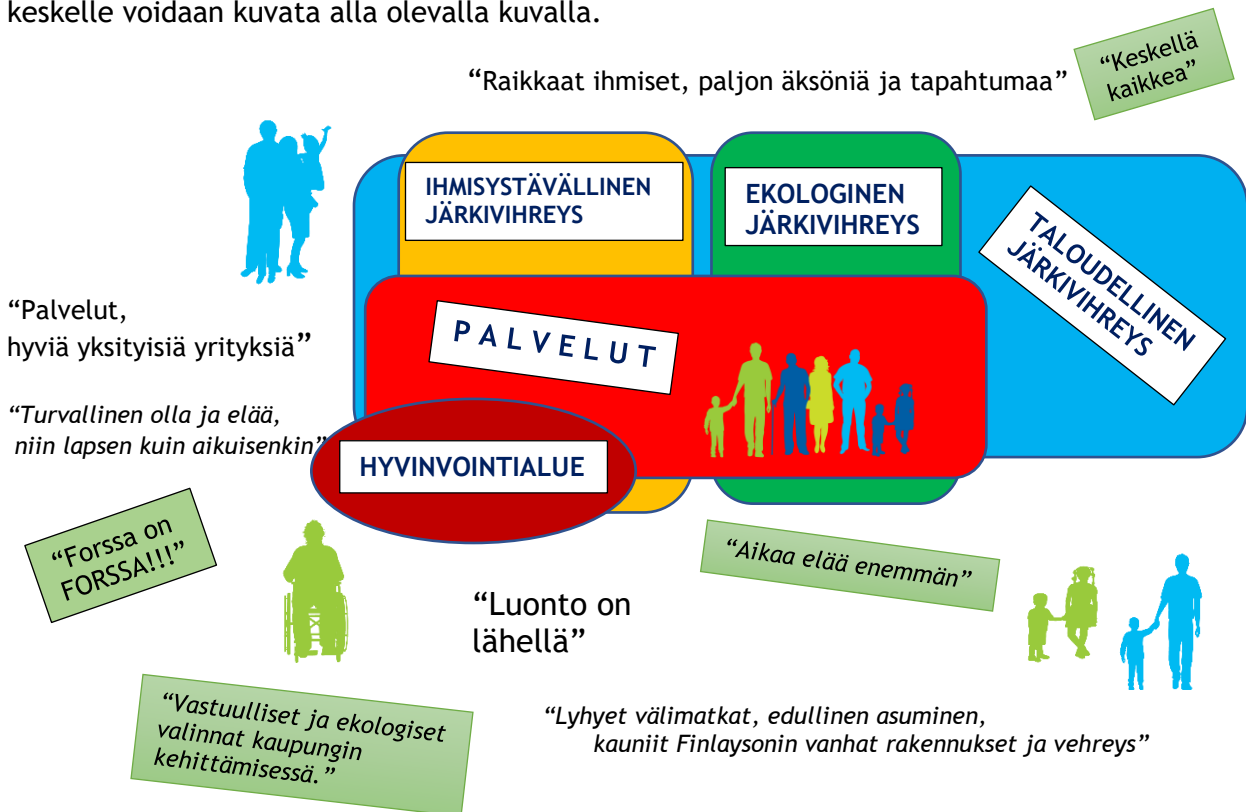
keskelle voidaan kuvata alla olevalla kuvalla.

“Raikkaat ihmiset, paljon äksöniä ja tapahtumaa”

“Keskellä kaikkea”

IHMISYSTÄVÄLLINEN JÄRKIVIHREYS

EKOLOGINEN JÄRKIVIHREYS

TALOUDELLINEN JÄRKIVIHREYS

“Palvelut, hyviä yksityisiä yrityksiä”

PALVELUT

“Turvallinen olla ja elää, niin lapsen kuin aikuisenkin”

HYVINVOINTIALUE

“Forssa on FORSSA!!!”

“Aikaa elää enemmän”

“Luonto on lähellä”

“Vastuulliset ja ekologiset valinnat kaupungin kehittämisessä.”

“Lyhyet välimatkat, edullinen asuminen, kauniit Finlaysonin vanhat rakennukset ja vehreys”